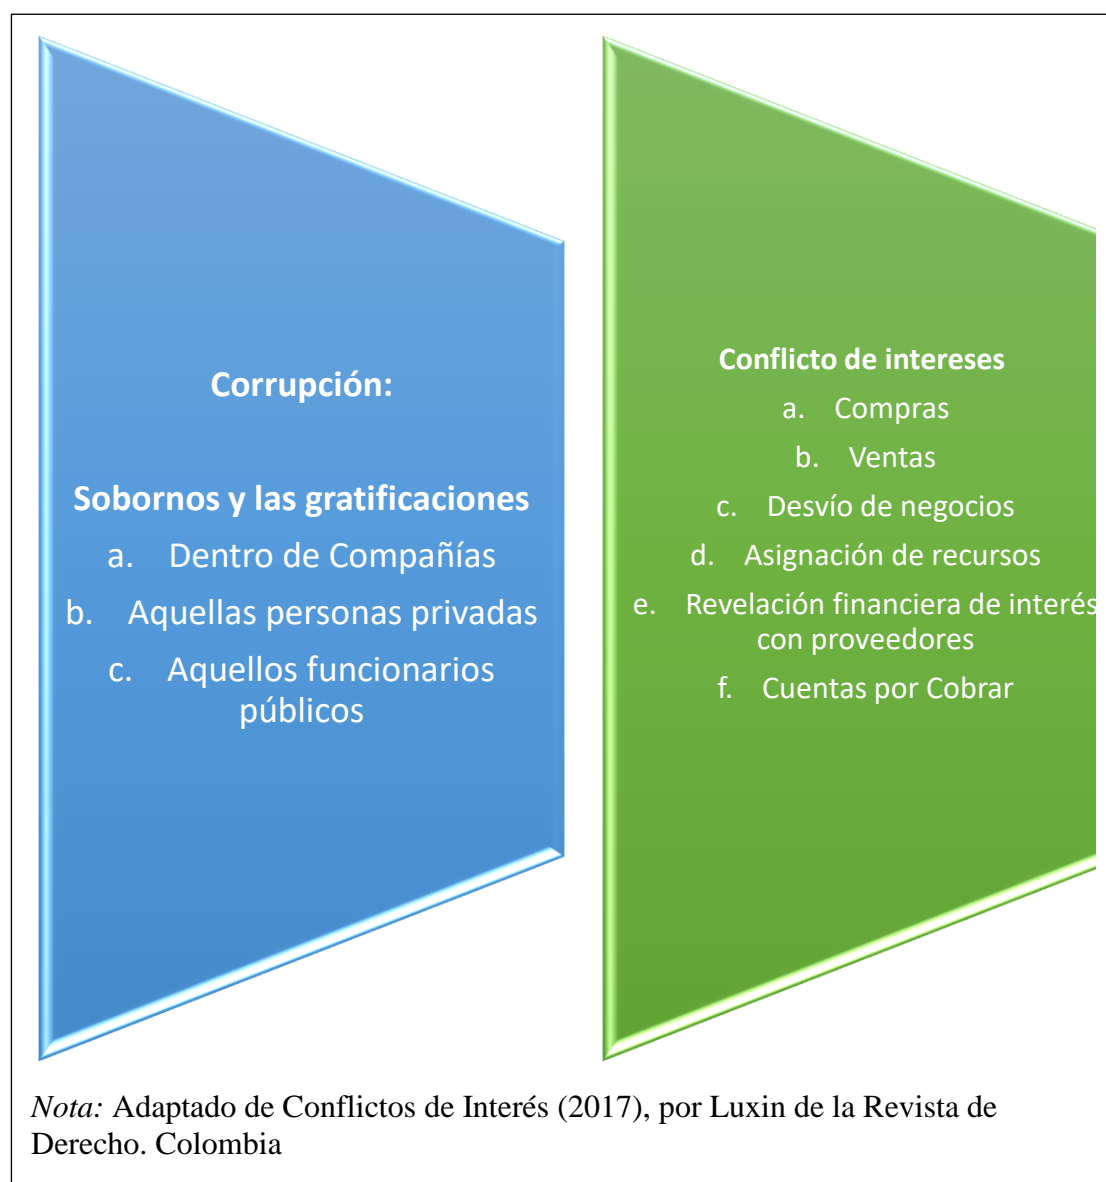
Corrupción:

Sobornos y las gratificaciones
a. Dentro de Compañías
b. Aquellas personas privadas
c. Aquellos funcionarios públicos

Conflicto de intereses
a. Compras
b. Ventas
c. Desvío de negocios
d. Asignación de recursos
e. Revelación financiera de interés con proveedores
f. Cuentas por Cobrar

*Nota:* Adaptado de Conflictos de Interés (2017), por Luxin de la Revista de Derecho. Colombia